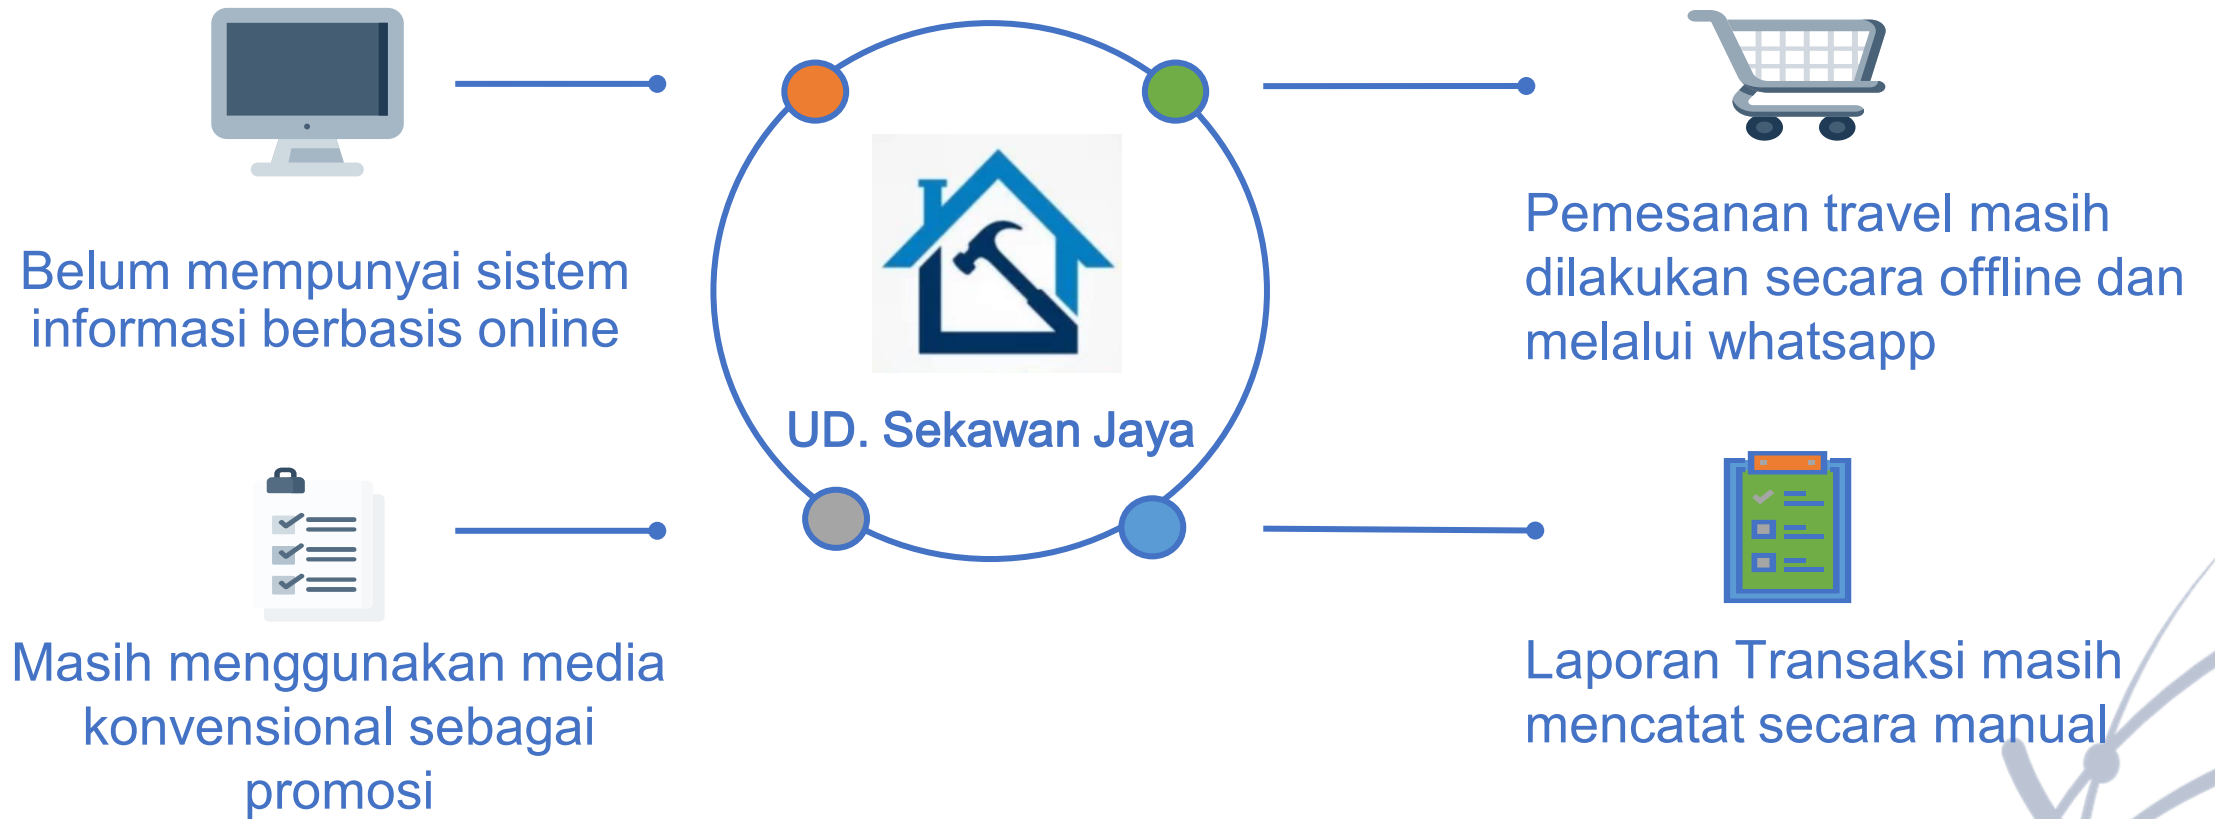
Belum mempunyai sistem informasi berbasis online

UD. Sekawan Jaya

Pemesanan travel masih dilakukan secara offline dan melalui whatsapp

Masih menggunakan media konvensional sebagai promosi

Laporan Transaksi masih mencatat secara manual